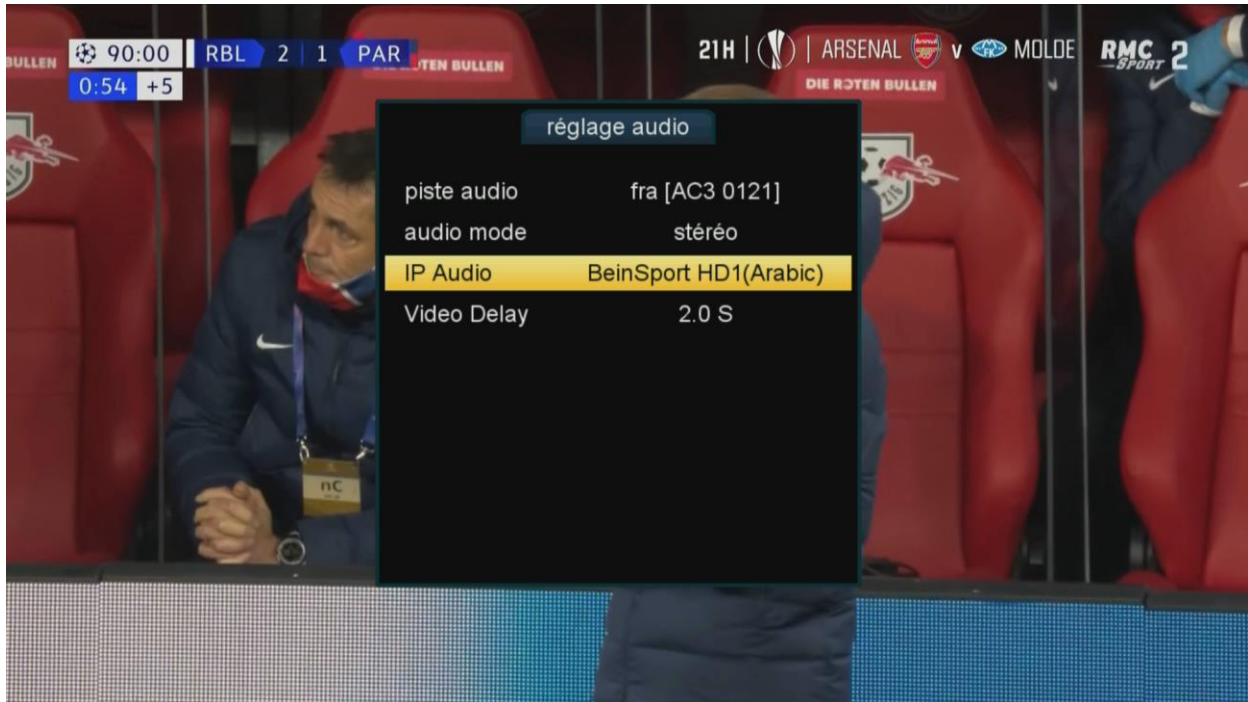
BULLEN
90:00 RBL 2 1 PAR
0:54 +5
ROTEN BULLEN
21H | | ARSENAL v MOLDE RMC SPORT 2
DIE ROTEN BULLEN

réglage audio

| | |
|---|---|
| piste audio | fra [AC3 0121] |
| audio mode | stéréo |
| IP Audio | BeinSport HD1(Arabic) |
| Video Delay | 2.0 S |

nC